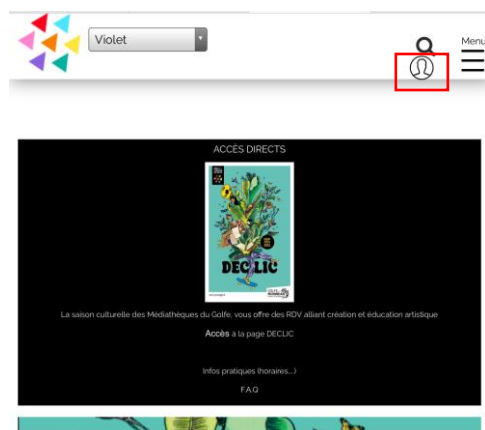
Violet

Menu

ACCÈS DIRECTS

DECLIC

La saison culturelle des Médiathèques du Golfe, vous offre des RDV alliant création et éducation artistique

Accès à la page DECLIC

Infos pratiques (horaires...)

FAQ